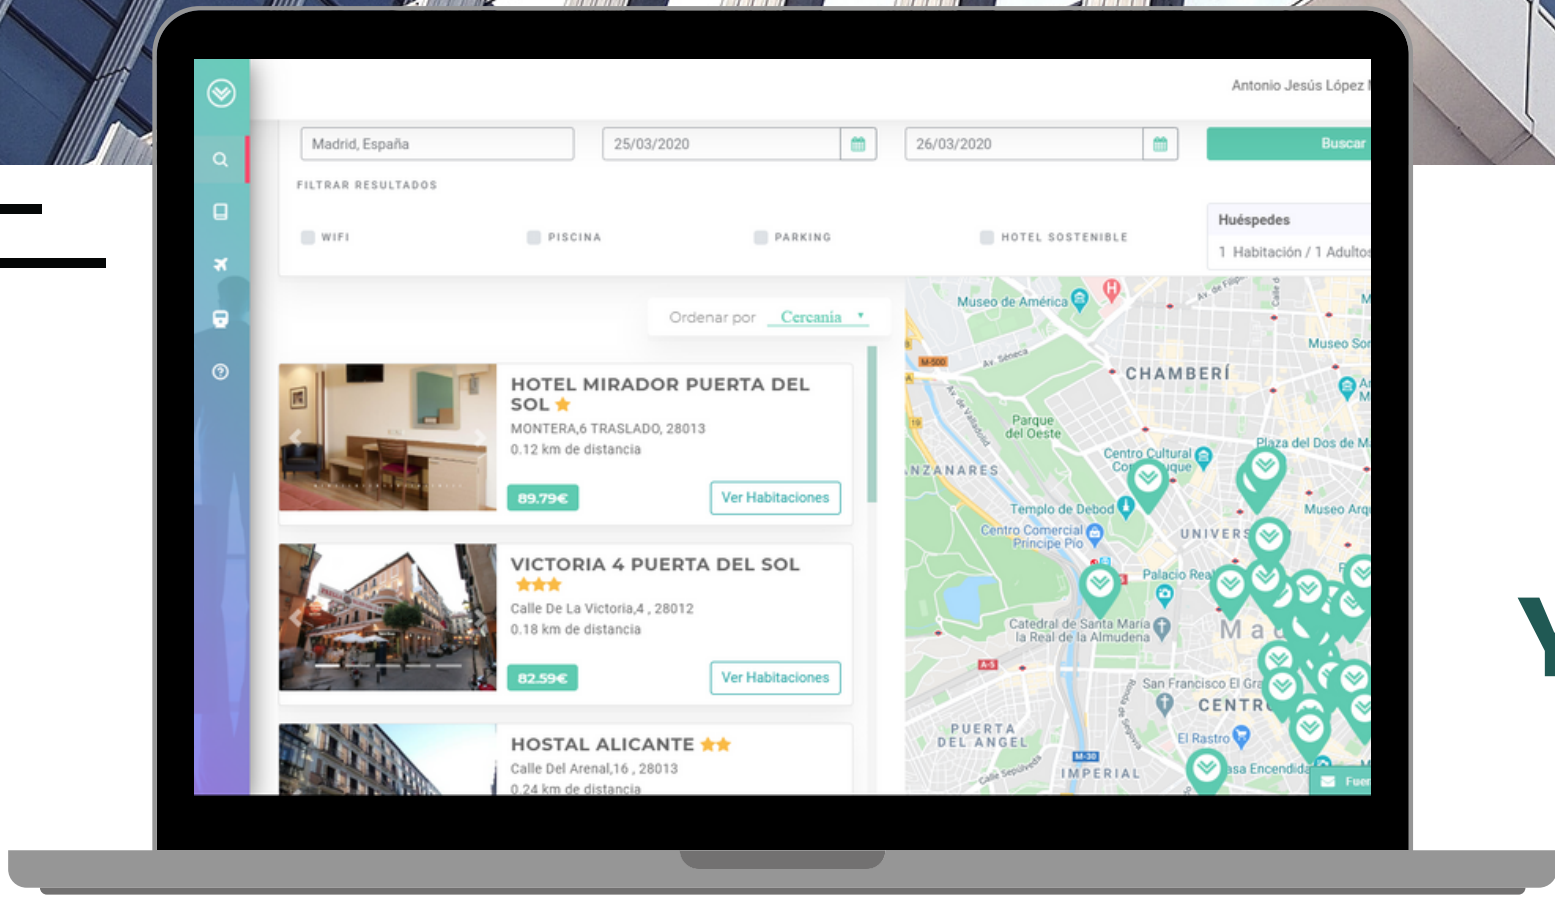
Antonio Jesús López

Madrid, España

25/03/2020

26/03/2020

Buscar

FILTRAR RESULTADOS

WIFI

PISCINA

PARKING

HOTEL SOSTENIBLE

Huéspedes

1 Habitación / 1 Adultos

Ordenar por Cercanía

HOTEL MIRADOR PUERTA DEL SOL

MONTERA,6 TRASLADO, 28013

0.12 km de distancia

89.79€

Ver Habitaciones

VICTORIA 4 PUERTA DEL SOL

Calle De La Victoria,4 , 28012

0.18 km de distancia

82.59€

Ver Habitaciones

HOSTAL ALICANTE

Calle Del Arenal,16 , 28013

0.24 km de distancia

Museo de América

CHAMBERÍ

Museo Sor

Parque del Oeste

Plaza del Dos de M

Centro Cultural Co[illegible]uque

NZANARES

Templo de Debod

Museo Arq

Centro Comercial Príncipe Pío

UNIVERS

Palacio Real

Catedral de Santa María la Real de la Almudena

Ma

San Francisco El Gra

CENTR

PUERTA DEL ÁNGEL

El Rastro

IMPERIAL

asa Encendida

Av. Séneca

M-500

A-5

M-30

Calle Sepúlveda

Fuer